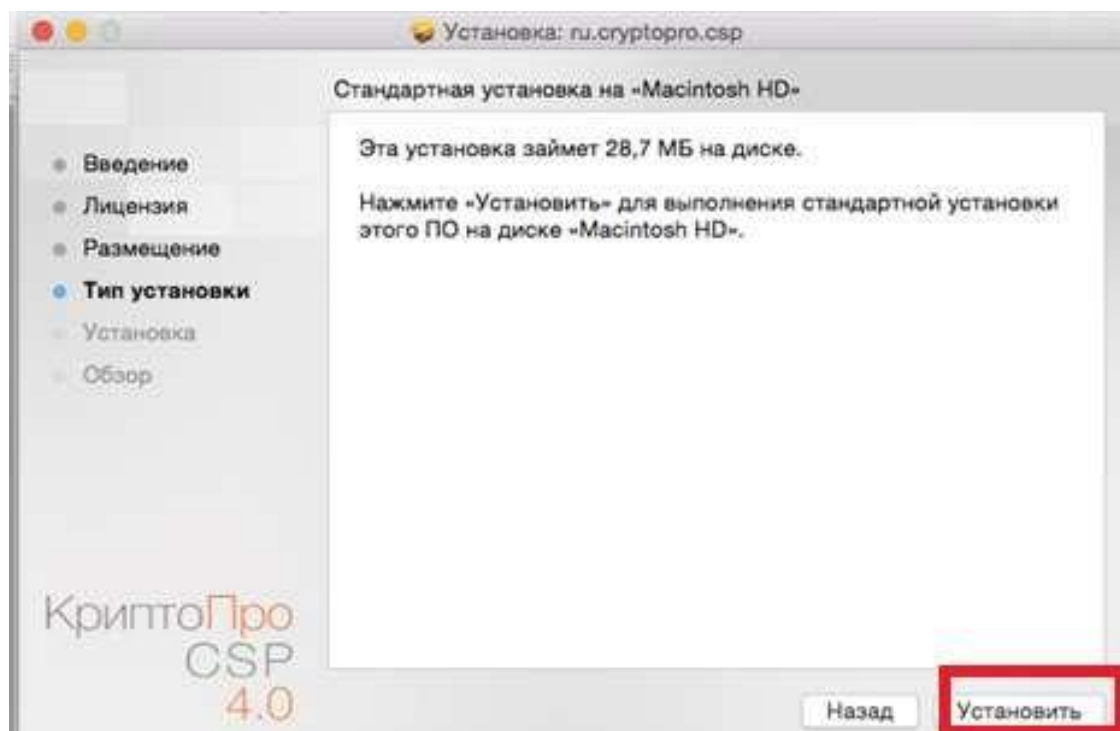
Установка: ru.cryptopro.csp

Стандартная установка на «Macintosh HD»

Введение
Лицензия
Размещение
Тип установки
Установка
Обзор

Эта установка займет 28,7 МБ на диске.

Нажмите «Установить» для выполнения стандартной установки этого ПО на диске «Macintosh HD».

КриптоПро CSP 4.0

Назад
Установить